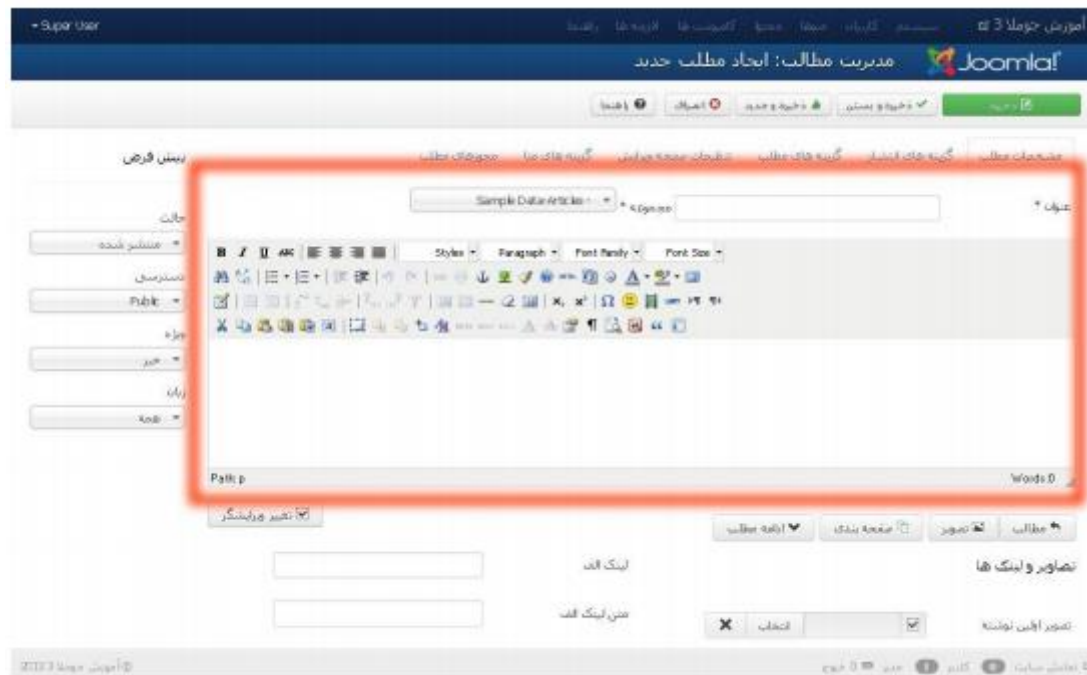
آموزش جوملا 3
Super User
مدیریت مطالب: ایجاد مطلب جدید
Joomla!
ذخیره
ذخیره و بستن
ذخیره و جدید
انصراف
راهنما
مشخصات مطلب
گزینه های انتشار
گزینه های مطلب
تنظیمات صفحه ویرایش
گزینه های متا
مجوزهای مطلب
پیش فرض
عنوان *
مجموعه *
Sample Data-Articles
حالت
منتشر شده
دسترسی
Public
ویژه
خیر
زبان
همه
Styles
Paragraph
Font family
Font Size
Path: p
Words: 0
تغییر ویرایشگر
مطالب
تصویر
صفحه بندی
ادامه مطلب
تصاویر و لینک ها
لینک الف
متن لینک الف
تصویر اولین نوشته
انتخاب
© آموزش جوملا 2013